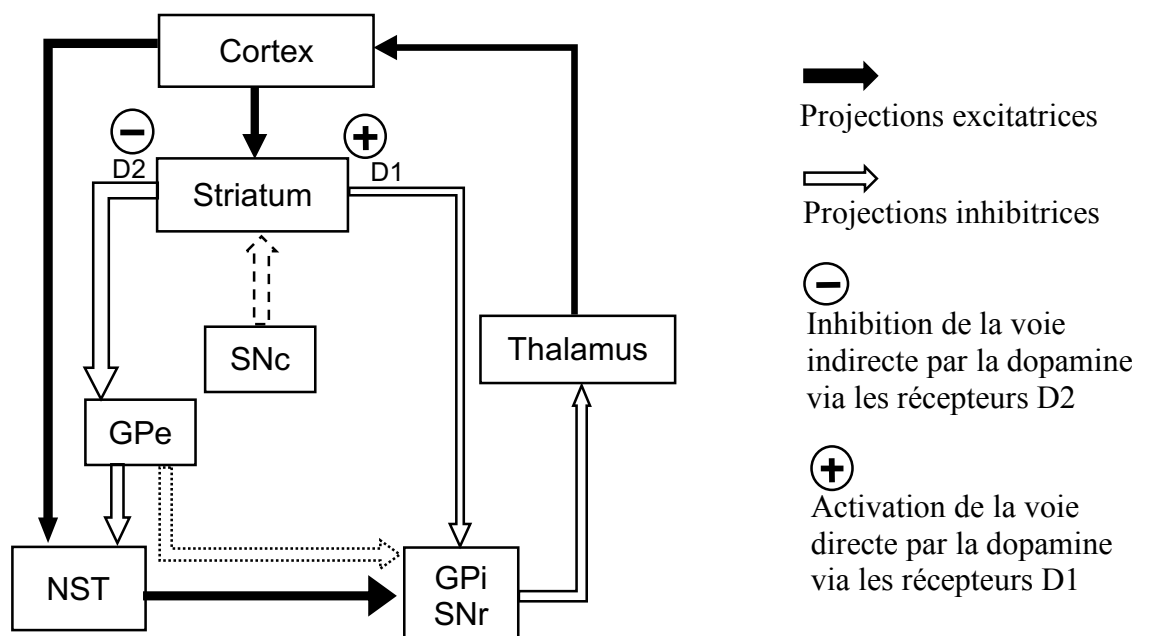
Cortex

D2

D1

Striatum

SNc

Thalamus

GPe

NST

GPi
SNr

Projections excitatrices

Projections inhibitrices

Inhibition de la voie indirecte par la dopamine via les récepteurs D2

Activation de la voie directe par la dopamine via les récepteurs D1